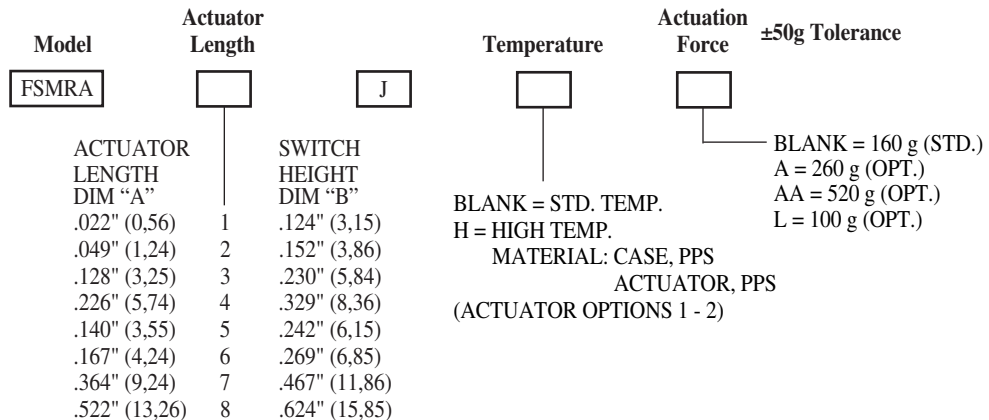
Model

Actuator Length

Temperature

Actuation Force

±50g Tolerance

FSMRA

J

| ACTUATOR LENGTH DIM "A" | | SWITCH HEIGHT DIM "B" |
|---|---|---|
| .022" (0,56) | 1 | .124" (3,15) |
| .049" (1,24) | 2 | .152" (3,86) |
| .128" (3,25) | 3 | .230" (5,84) |
| .226" (5,74) | 4 | .329" (8,36) |
| .140" (3,55) | 5 | .242" (6,15) |
| .167" (4,24) | 6 | .269" (6,85) |
| .364" (9,24) | 7 | .467" (11,86) |
| .522" (13,26) | 8 | .624" (15,85) |

BLANK = STD. TEMP.
H = HIGH TEMP.
MATERIAL: CASE, PPS
ACTUATOR, PPS
(ACTUATOR OPTIONS 1 - 2)

BLANK = 160 g (STD.)
A = 260 g (OPT.)
AA = 520 g (OPT.)
L = 100 g (OPT.)